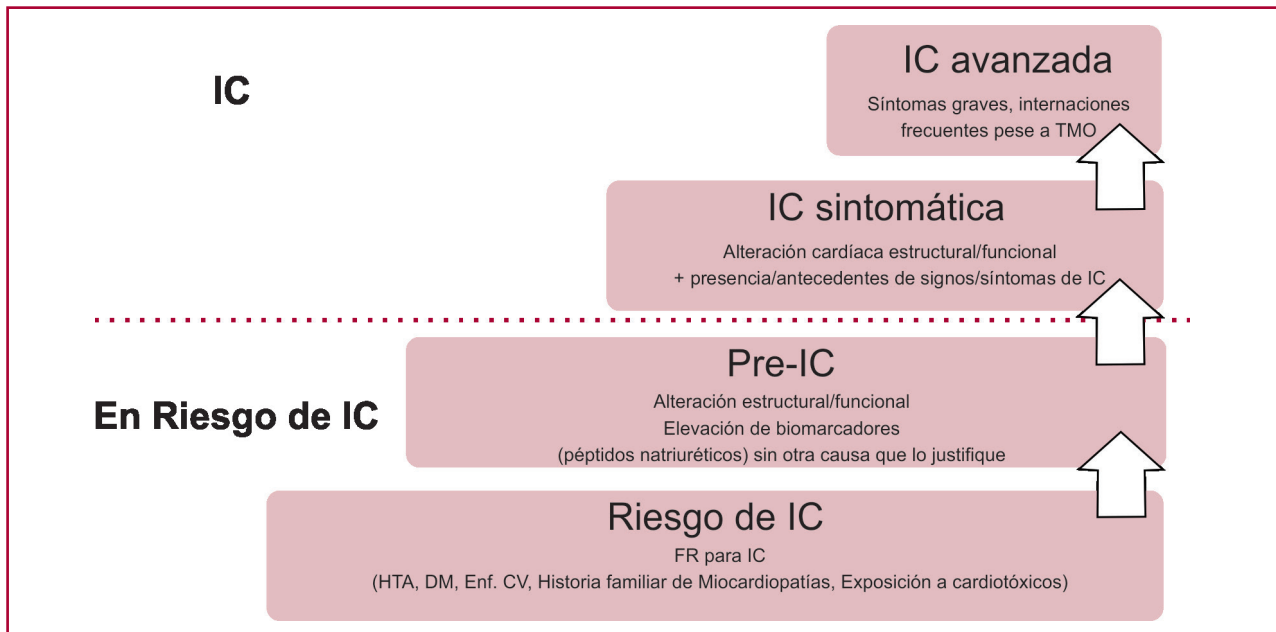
IC

IC avanzada
Síntomas graves, internaciones frecuentes pese a TMO

IC sintomática
Alteración cardíaca estructural/funcional
+ presencia/antecedentes de signos/síntomas de IC

En Riesgo de IC

Pre-IC
Alteración estructural/funcional
Elevación de biomarcadores
(péptidos natriuréticos) sin otra causa que lo justifique

Riesgo de IC
FR para IC
(HTA, DM, Enf. CV, Historia familiar de Miocardiopatías, Exposición a cardiotóxicos)